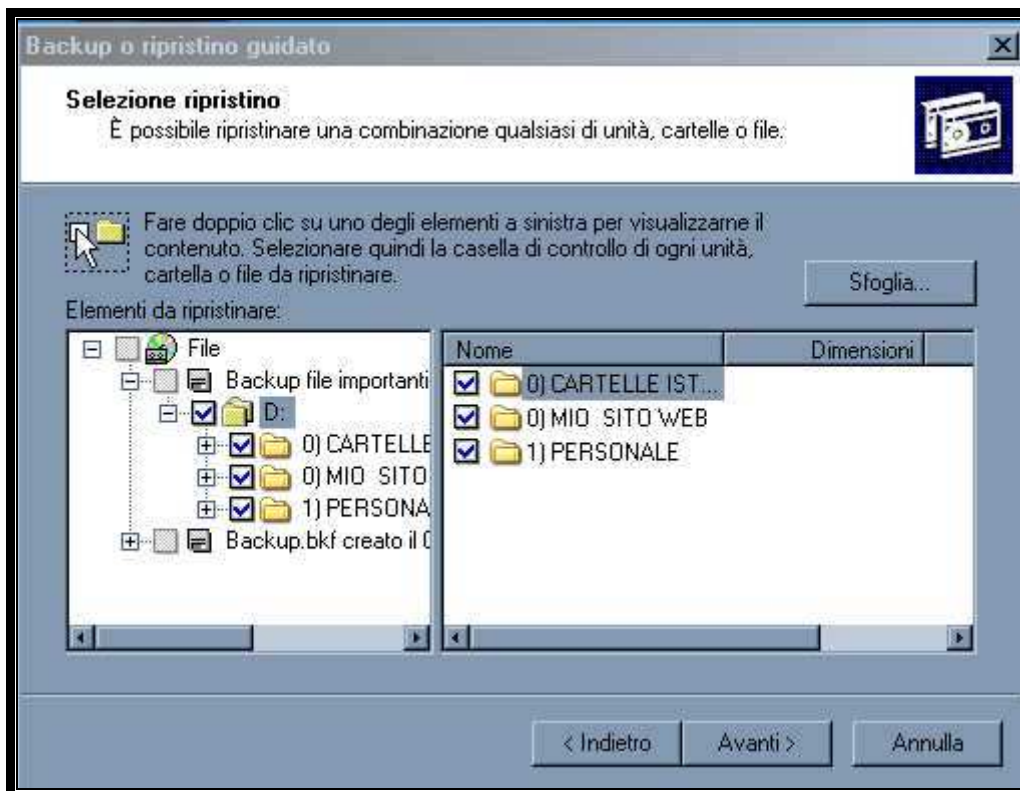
Backup o ripristino guidato

Selezione ripristino
È possibile ripristinare una combinazione qualsiasi di unità, cartelle o file.

Fare doppio clic su uno degli elementi a sinistra per visualizzarne il contenuto. Selezionare quindi la casella di controllo di ogni unità, cartella o file da ripristinare.

Sfoglia...

Elementi da ripristinare:

File
Backup file importanti
D:
0) CARTELLE
0) MIO SITO
1) PERSONA
Backup.bkf creato il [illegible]

| Nome | Dimensioni |
|---|---|
| 0) CARTELLE IST... | |
| 0) MIO SITO WEB | |
| 1) PERSONALE | |

< Indietro
Avanti >
Annulla